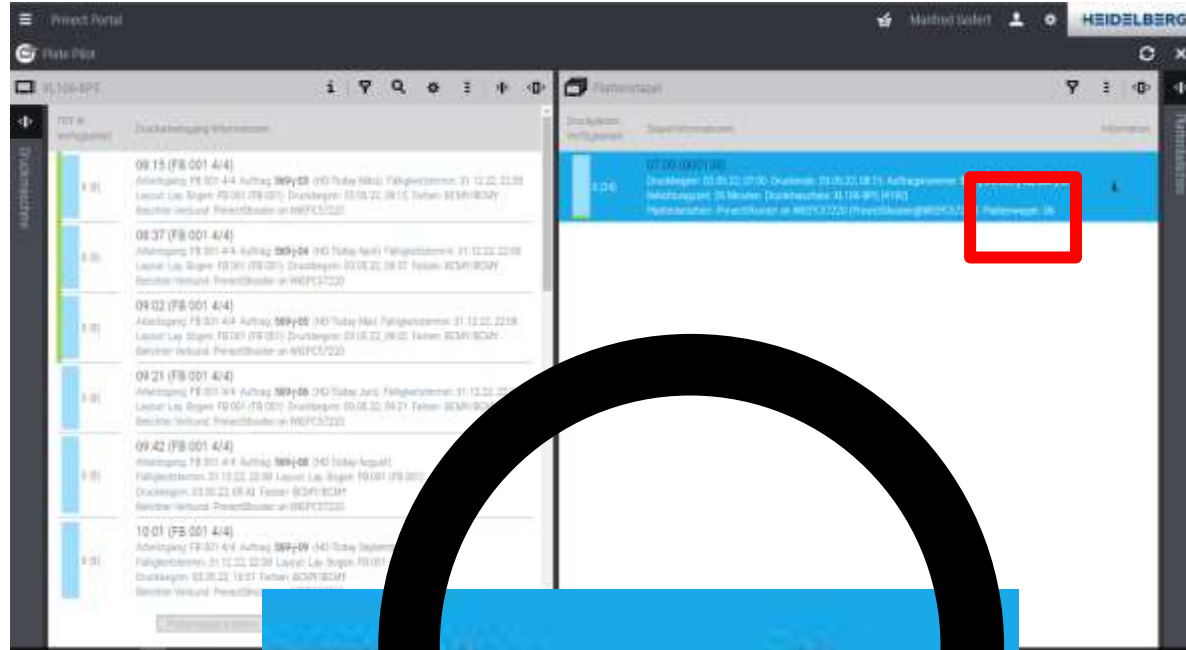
Prinect Portal

Manfred Seifert

HEIDELBERG

Plate Pilot

XL106-8PX

Druckmaschine

Druckauftragsgang Informationen

08:15 (FB 001 4/4)

Arbeitsgang: FB 001 4/4 Auftrag: 569j-03 (HD Today März) Fälligkeitstermin: 31.12.22, 22:08 Layout: Lay, Bogen: FB 001 (FB 001) Druckbeginn: 03.05.22, 08:15 Farben: BCMY/BCMY Belichter Verbund: PrinectBooster an WKEPC5T220

08:37 (FB 001 4/4)

Arbeitsgang: FB 001 4/4 Auftrag: 569j-04 (HD Today April) Fälligkeitstermin: 31.12.22, 22:08 Layout: Lay, Bogen: FB 001 (FB 001) Druckbeginn: 03.05.22, 08:37 Farben: BCMY/BCMY Belichter Verbund: PrinectBooster an WKEPC5T220

09:02 (FB 001 4/4)

Arbeitsgang: FB 001 4/4 Auftrag: 569j-05 (HD Today Mai) Fälligkeitstermin: 31.12.22, 22:08 Layout: Lay, Bogen: FB 001 (FB 001) Druckbeginn: 03.05.22, 09:02 Farben: BCMY/BCMY Belichter Verbund: PrinectBooster an WKEPC5T220

09:21 (FB 001 4/4)

Arbeitsgang: FB 001 4/4 Auftrag: 569j-06 (HD Today Juni) Fälligkeitstermin: 31.12.22, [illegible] Layout: Lay, Bogen: FB 001 (FB 001) Druckbeginn: 03.05.22, 09:21 Farben: BCMY/BCMY Belichter Verbund: PrinectBooster an WKEPC5T220

09:42 (FB 001 4/4)

Arbeitsgang: FB 001 4/4 Auftrag: 569j-08 (HD Today August) Fälligkeitstermin: 31.12.22, 22:08 Layout: Lay, Bogen: FB 001 (FB 001) Druckbeginn: 03.05.22, 09:42 Farben: BCMY/BCMY Belichter Verbund: PrinectBooster an WKEPC5T220

10:01 (FB 001 4/4)

Arbeitsgang: FB 001 4/4 Auftrag: 569j-09 (HD Today September) Fälligkeitstermin: 31.12.22, 22:08 Layout: Lay, Bogen: FB 001 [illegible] Druckbeginn: 03.05.22, 10:01 Farben: BCMY/BCMY Belichter Verbund: PrinectBooster an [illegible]

Plattenstapel

Stapel-Informationen

Information

07:00 (000136)

Druckbeginn: 03.05.22, 07:00 Druckende: 03.05.22, 08:15 Auftragsnummer: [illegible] Belichtungszeit: 26 Minuten Druckmaschine: XL106-8PX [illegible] Plattenbelichter: PrinectBooster an WKEPC5T220 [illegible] Plattenwagen: 06

Plattenstapel